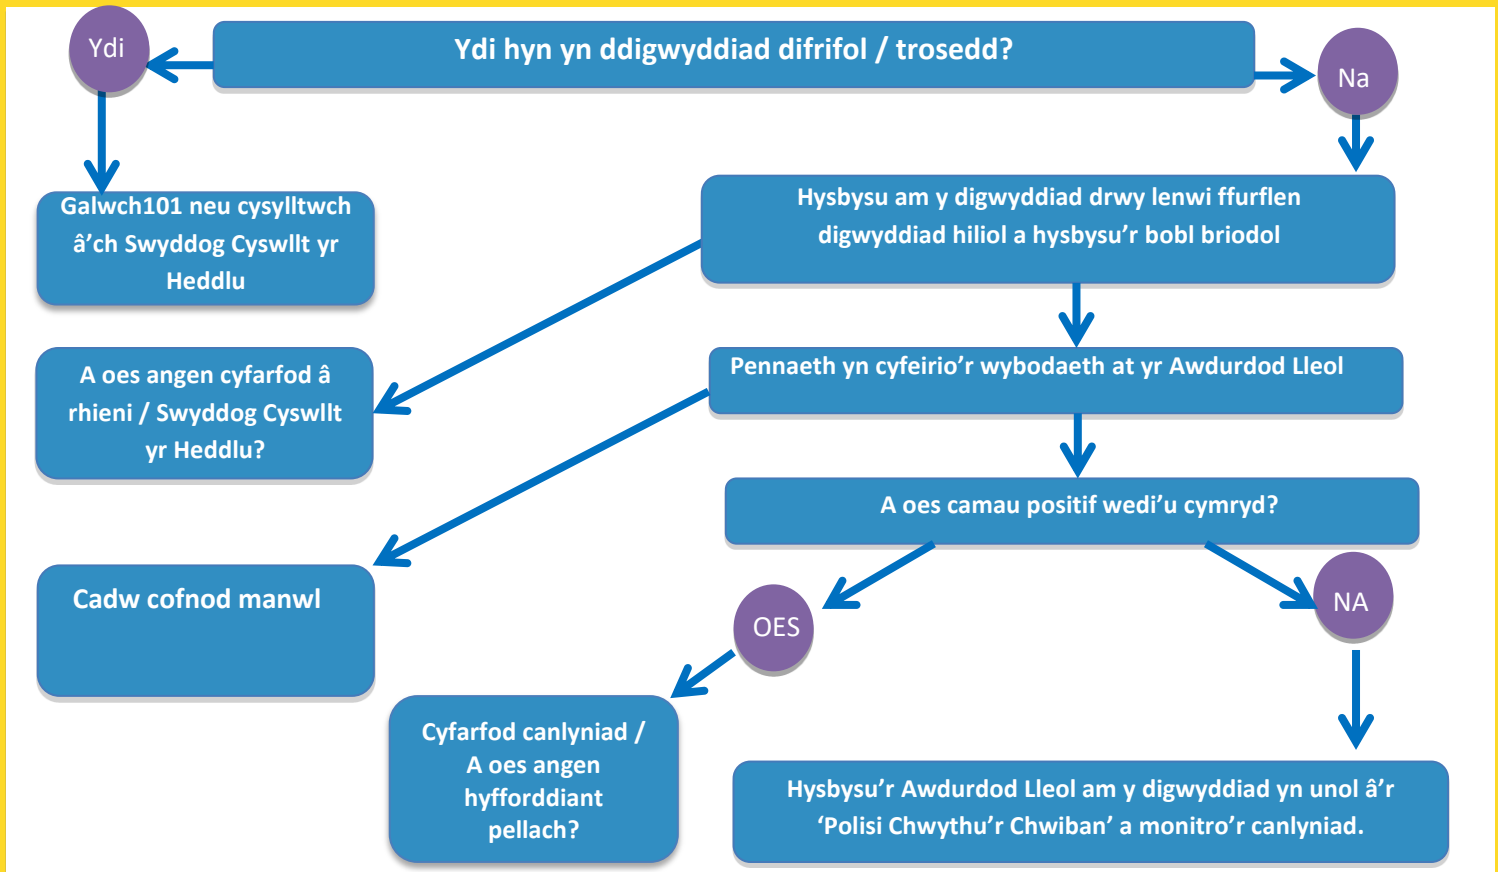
Ydi hyn yn ddigwyddiad difrifol / trosedd?

Ydi

Na

Galwch101 neu cysylltwch â'ch Swyddog Cyswllt yr Heddlu

Hysbysu am y digwyddiad drwy lenwi ffurflen digwyddiad hiliol a hysbysu'r bobl briodol

A oes angen cyfarfod â rhieni / Swyddog Cyswllt yr Heddlu?

Pennaeth yn cyfeirio'r wybodaeth at yr Awdurdod Lleol

A oes camau positif wedi'u cymryd?

Cadw cofnod manwl

OES

NA

Cyfarfod canlyniad / A oes angen hyfforddiant pellach?

Hysbysu'r Awdurdod Lleol am y digwyddiad yn unol â'r 'Polisi Chwythu'r Chwiban' a monitro'r canlyniad.